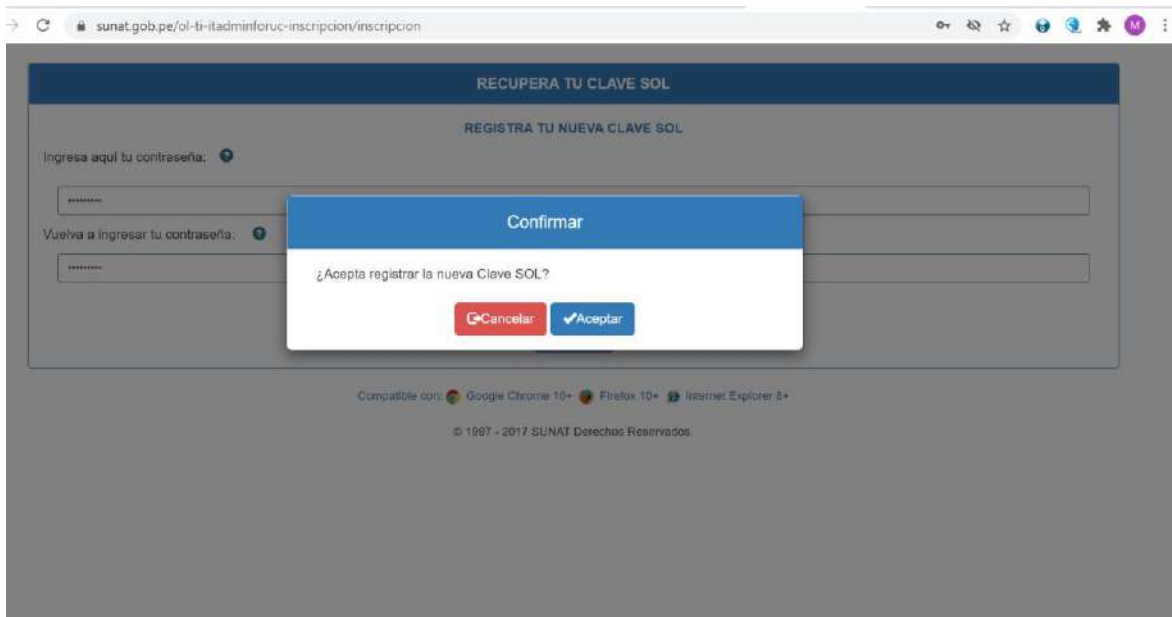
sunat.gob.pe/ol-ti-itadminforuc-inscripcion/inscripcion

M

RECUPERA TU CLAVE SOL

REGISTRA TU NUEVA CLAVE SOL

Ingresa aquí tu contraseña:

•••••••••

Vuelva a ingresar tu contraseña:

•••••••••

Confirmar

¿Acepta registrar la nueva Clave SOL?

Cancelar

Aceptar

Compatible con: Google Chrome 10+ Firefox 10+ Internet Explorer 8+

© 1997 - 2017 SUNAT Derechos Reservados